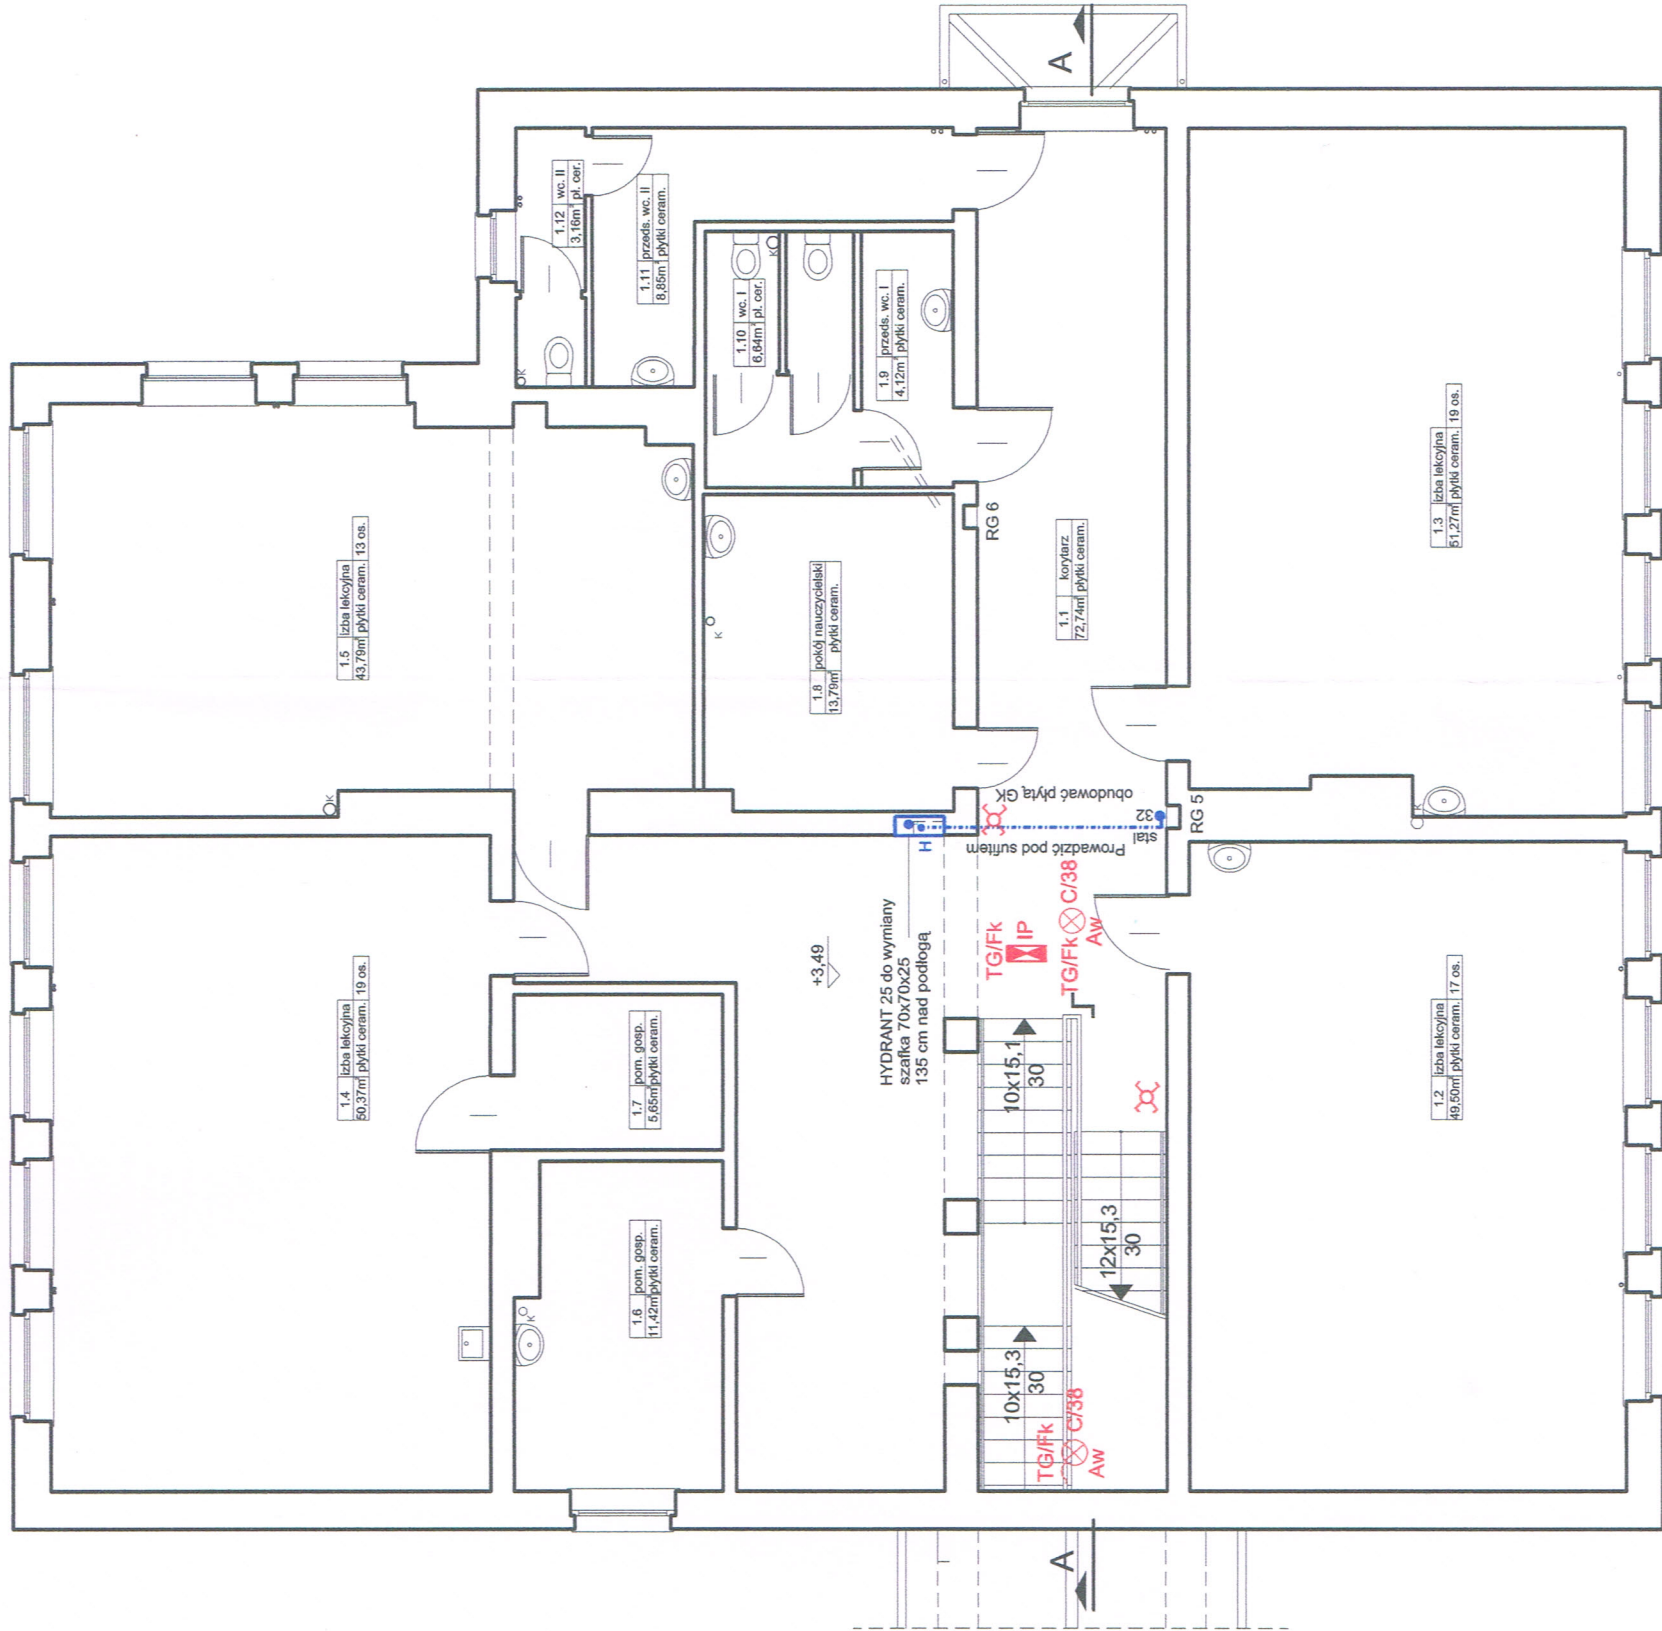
A

1.12 wc. II
3,16m² pł. cer.

1.11 przeds. wc. II
8,85m² płytki ceram.

1.10 wc. I
8,64m² pł. cer.

1.9 przeds. wc. I
4,12m² płytki ceram.

1.3 izba lekcyjna
51,27m² płytki ceram. 19 os.

1.5 izba lekcyjna
43,79m² płytki ceram. 13 os.

RG 6

1.1 korytarz
72,74m² płytki ceram.

1.8 pokój nauczycielski
13,79m² płytki ceram.

obudować płytą GK

32
stal
Prowadzić pod sufitem

RG 5

H

HYDRANT 25 do wymiany
szafka 70x70x25
135 cm nad podłogą

+3,49

TG/Fk
IP
TG/Fk C/38
Aw

1.4 izba lekcyjna
50,37m² płytki ceram. 19 os.

1.7 pom. gosp.
5,65m² płytki ceram.

10x15,1
30

1.2 izba lekcyjna
49,50m² płytki ceram. 17 os.

12x15,3
30

1.6 pom. gosp.
11,42m² płytki ceram.

10x15,3
30

TG/Fk C/38
Aw

A